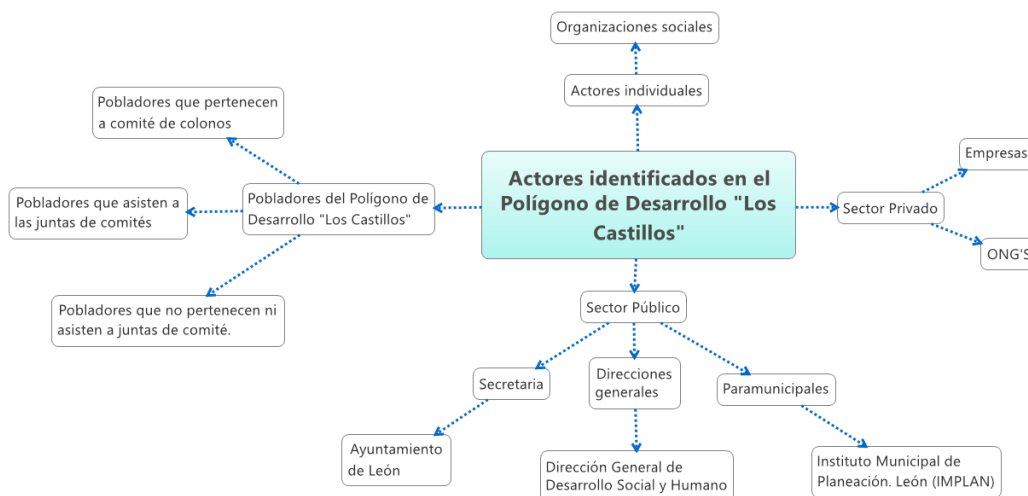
Organizaciones sociales

Actores individuales

Pobladores que pertenecen a comité de colonos

Pobladores que asisten a las juntas de comités

Pobladores del Polígono de Desarrollo "Los Castillos"

Pobladores que no pertenecen ni asisten a juntas de comité.

Actores identificados en el Polígono de Desarrollo "Los Castillos"

Empresas

Sector Privado

ONG'S

Sector Público

Secretaria

Direcciones generales

Paramunicipales

Ayuntamiento de León

Dirección General de Desarrollo Social y Humano

Instituto Municipal de Planeación. León (IMPLAN)